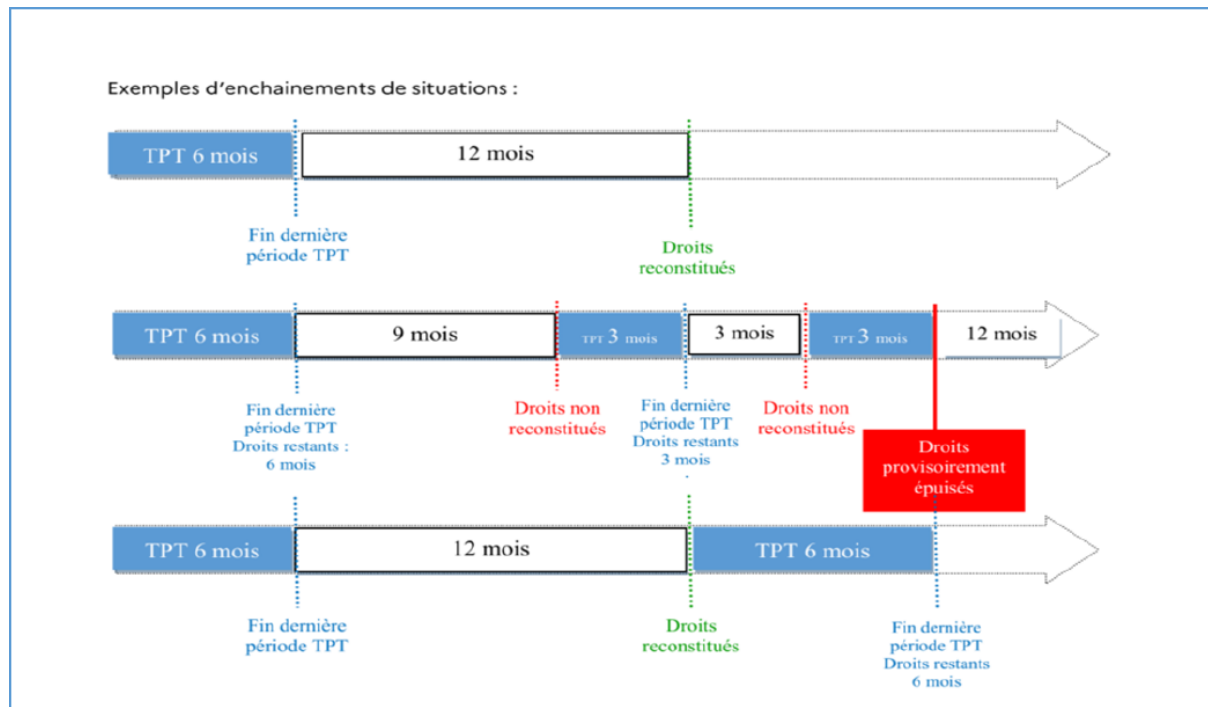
Exemples d'enchainements de situations :

TPT 6 mois

12 mois

Fin dernière période TPT

Droits reconstitués

TPT 6 mois

9 mois

TPT 3 mois

3 mois

TPT 3 mois

12 mois

Fin dernière période TPT Droits restants : 6 mois

Droits non reconstitués

Fin dernière période TPT Droits restants 3 mois

Droits non reconstitués

Droits provisoirement épuisés

TPT 6 mois

12 mois

TPT 6 mois

Fin dernière période TPT

Droits reconstitués

Fin dernière période TPT Droits restants 6 mois